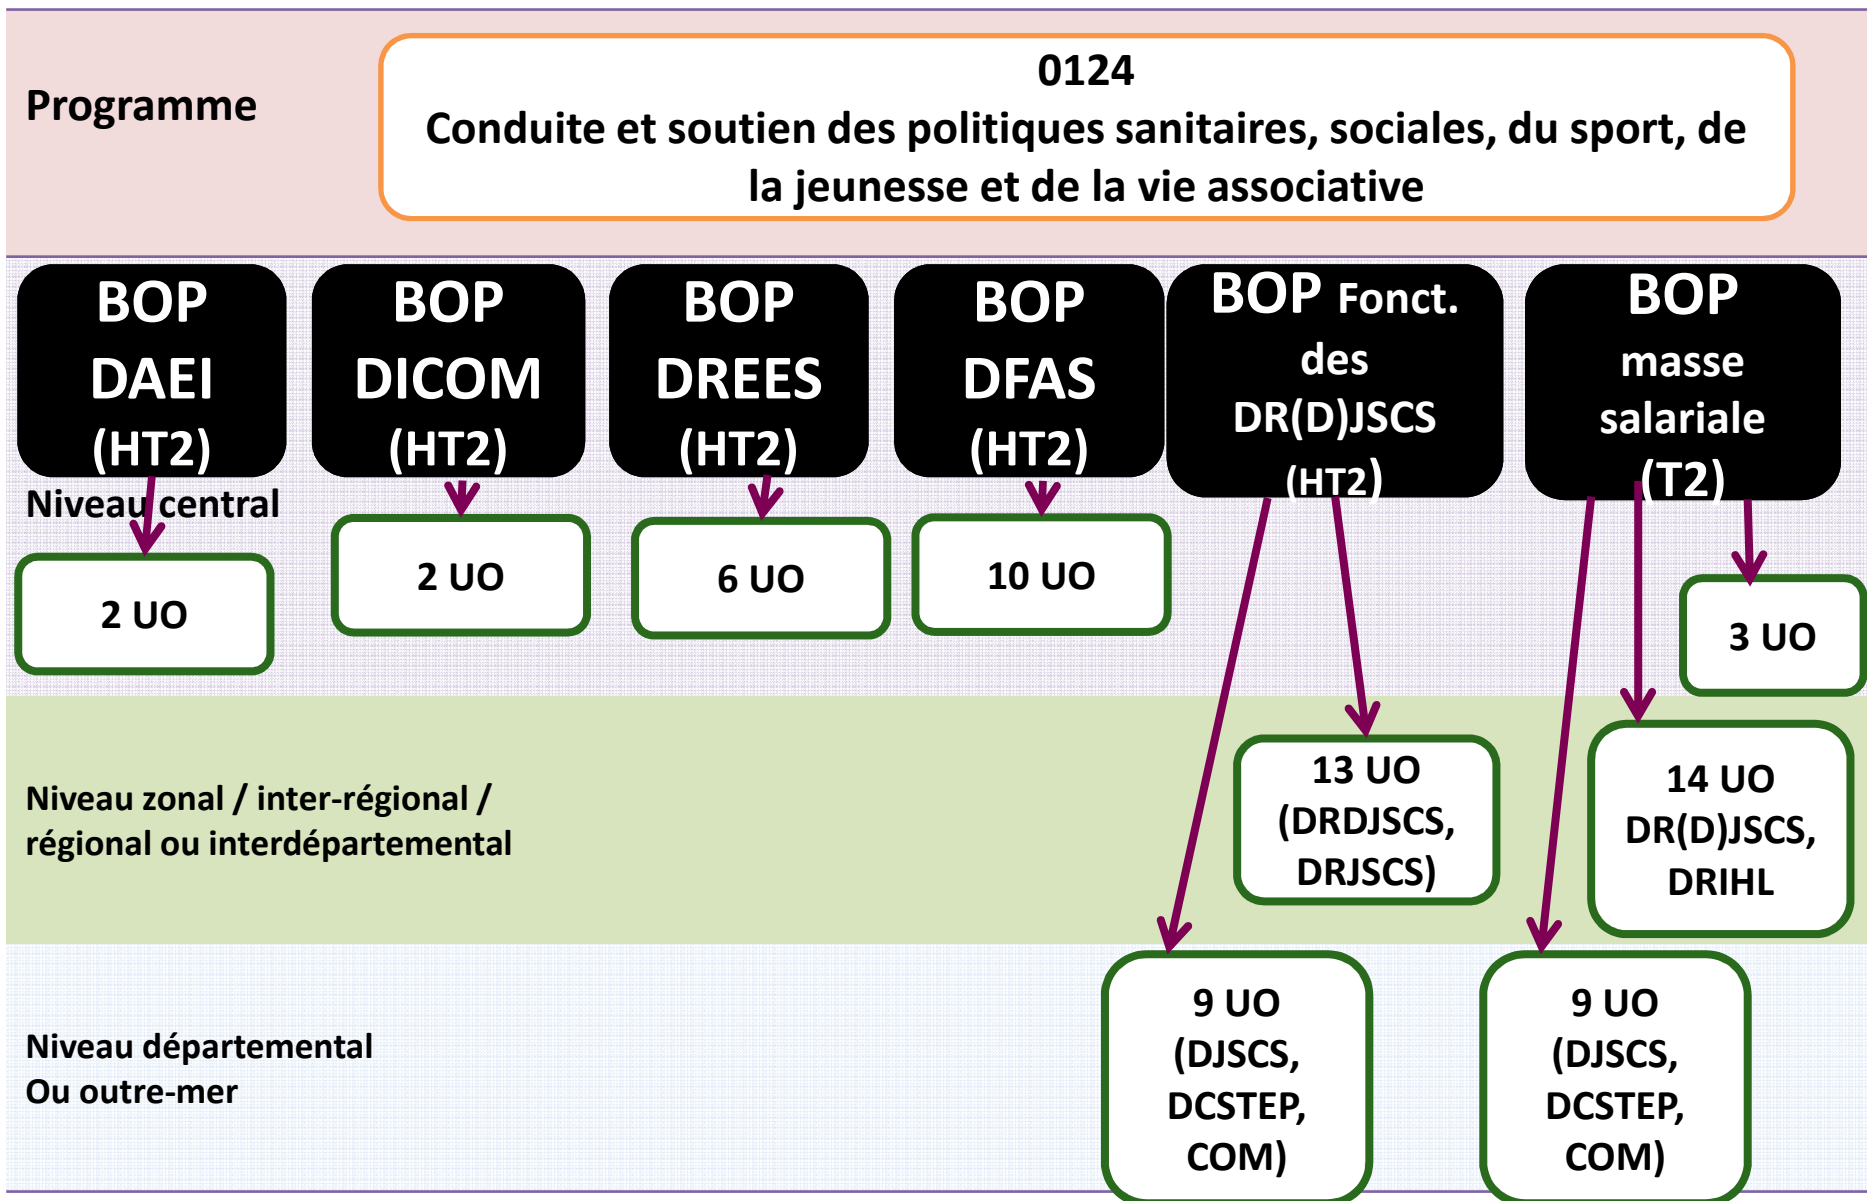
Programme

0124
Conduite et soutien des politiques sanitaires, sociales, du sport, de la jeunesse et de la vie associative

BOP DAEI (HT2)

BOP DICOM (HT2)

BOP DREES (HT2)

BOP DFAS (HT2)

BOP Fonct. des DR(D)JSCS (HT2)

BOP masse salariale (T2)

Niveau central

2 UO

2 UO

6 UO

10 UO

3 UO

Niveau zonal / inter-régional / régional ou interdépartemental

13 UO (DRDJSCS, DRJSCS)

14 UO DR(D)JSCS, DRIHL

Niveau départemental Ou outre-mer

9 UO (DJSCS, DCSTEP, COM)

9 UO (DJSCS, DCSTEP, COM)